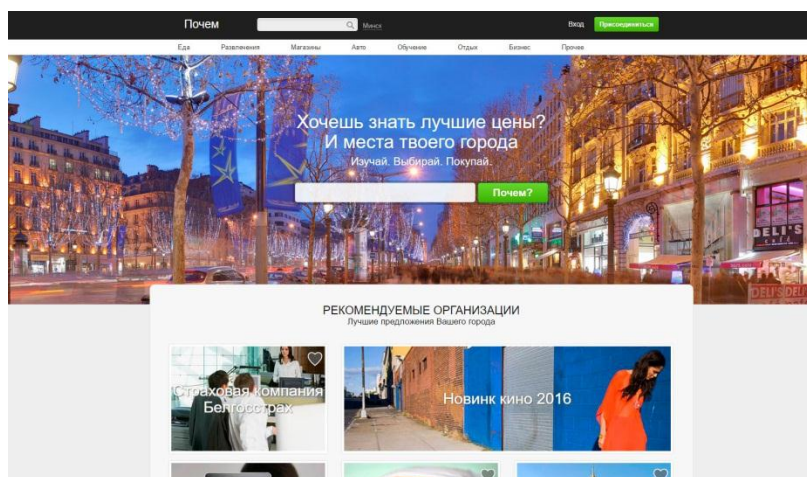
Почем
Минск
Вход
Присоединиться

Еда
Развлечения
Магазины
Авто
Обучение
Отдых
Бизнес
Прочее

Хочешь знать лучшие цены?
И места твоего города
Изучай. Выбирай. Покупай.

Почем?

DELI'S

РЕКОМЕНДУЕМЫЕ ОРГАНИЗАЦИИ
Лучшие предложения Вашего города

Страховая компания Белгосстрах

Новинк кино 2016